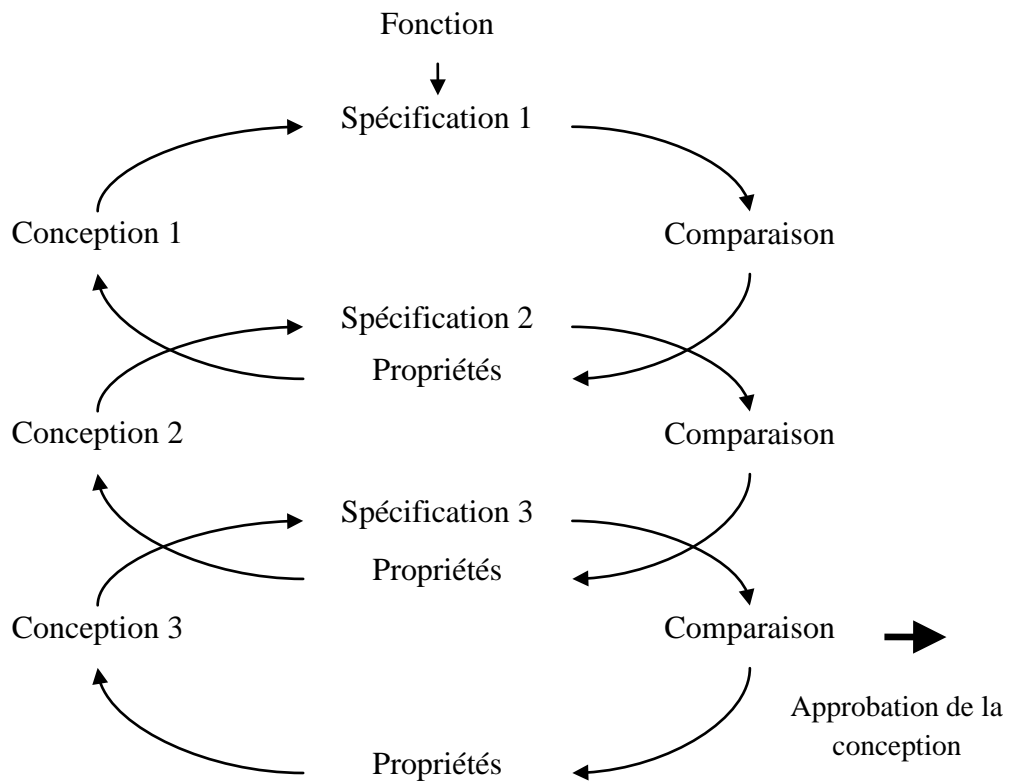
Fonction

Spécification 1

Conception 1

Comparaison

Spécification 2

Propriétés

Conception 2

Comparaison

Spécification 3

Propriétés

Conception 3

Comparaison

Approbation de la conception

Propriétés